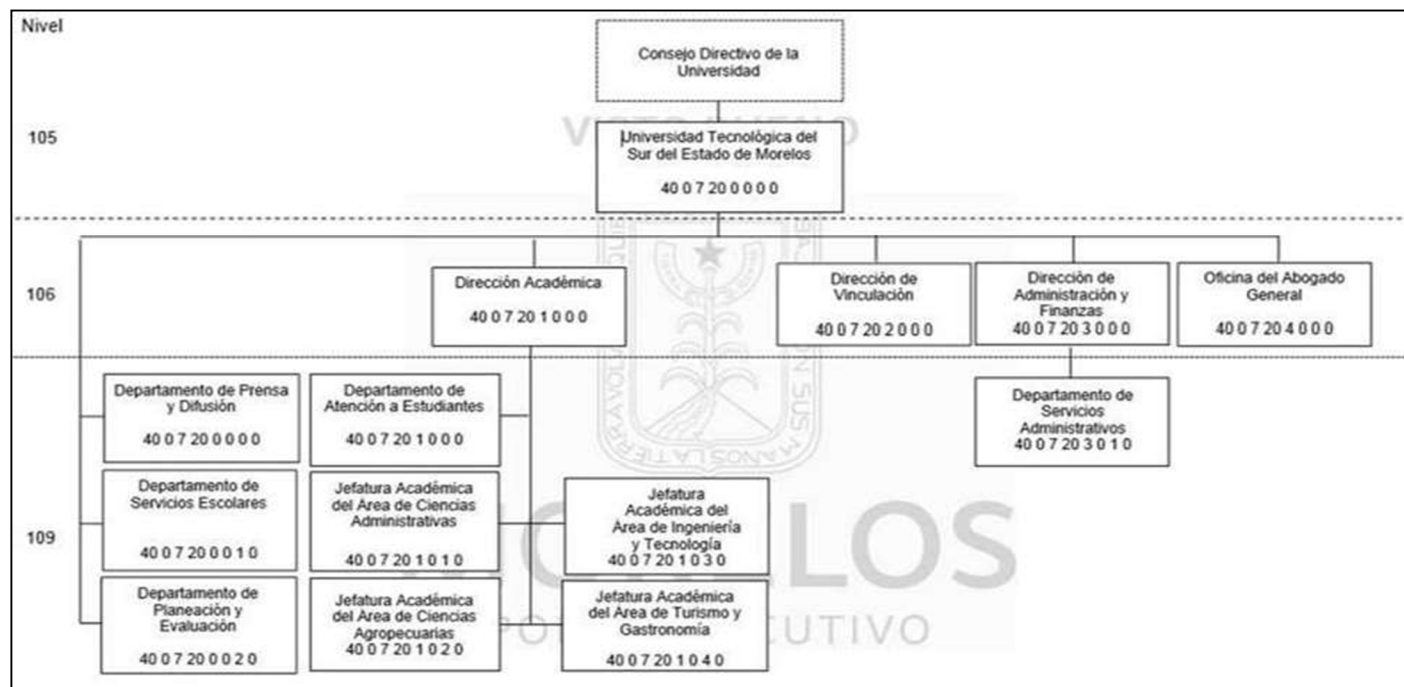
Nivel

Consejo Directivo de la Universidad

105

Universidad Tecnológica del Sur del Estado de Morelos

40 0 7 20 0 0 0 0

106

Dirección Académica

40 0 7 20 1 0 0 0

Dirección de Vinculación

40 0 7 20 2 0 0 0

Dirección de Administración y Finanzas

40 0 7 20 3 0 0 0

Oficina del Abogado General

40 0 7 20 4 0 0 0

109

Departamento de Prensa y Difusión

40 0 7 20 0 0 0 0

Departamento de Servicios Escolares

40 0 7 20 0 0 1 0

Departamento de Planeación y Evaluación

40 0 7 20 0 0 2 0

Departamento de Atención a Estudiantes

40 0 7 20 1 0 0 0

Jefatura Académica del Area de Ciencias Administrativas

40 0 7 20 1 0 1 0

Jefatura Académica del Area de Ciencias Agropecuarias

40 0 7 20 1 0 2 0

Jefatura Académica del Área de Ingeniería y Tecnología

40 0 7 20 1 0 3 0

Jefatura Académica del Area de Turismo y Gastronomía

40 0 7 20 1 0 4 0

Departamento de Servicios Administrativos

40 0 7 20 3 0 1 0

VISTO BUENO

MORELOS

PODER EJECUTIVO